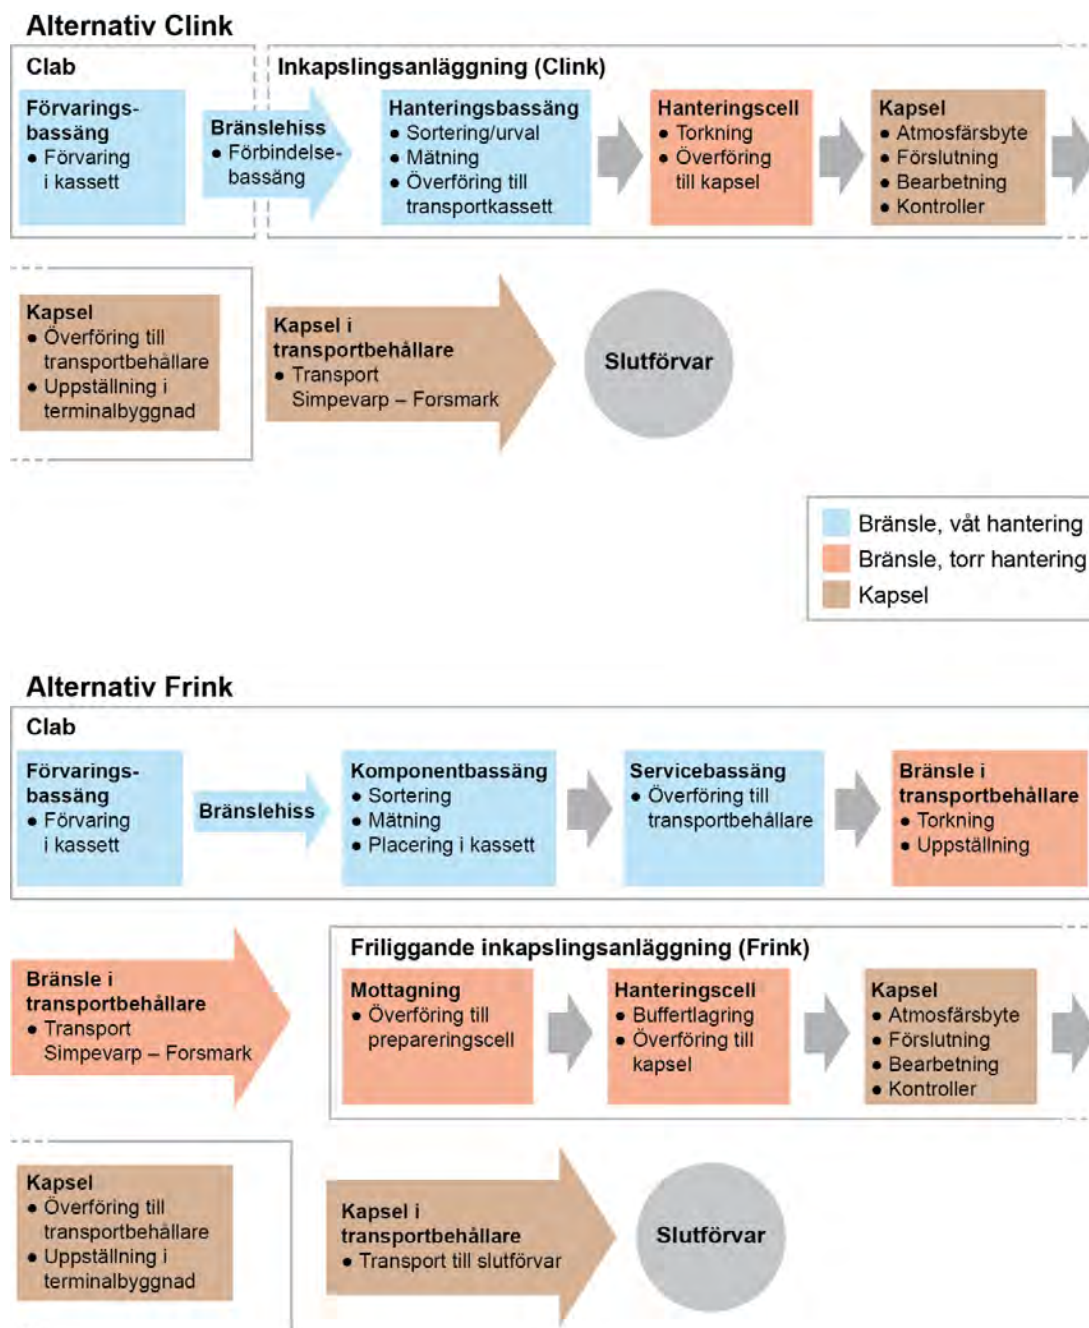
Alternativ Clink

Clab

Förvaringsbassäng
• Förvaring i kassett

Bränslehiss
• Förbindelsebassäng

Inkapslingsanläggning (Clink)

Hanteringsbassäng
• Sortering/urval
• Mätning
• Överföring till transportkassett

Hanteringscell
• Torkning
• Överföring till kapsel

Kapsel
• Atmosfärsbyte
• Förslutning
• Bearbetning
• Kontroller

Kapsel
• Överföring till transportbehållare
• Uppställning i terminalbyggnad

Kapsel i transportbehållare
• Transport Simpevarp – Forsmark

Slutförvar

Bränsle, våt hantering
Bränsle, torr hantering
Kapsel

Alternativ Frink

Clab

Förvaringsbassäng
• Förvaring i kassett

Bränslehiss

Komponentbassäng
• Sortering
• Mätning
• Placering i kassett

Servicebassäng
• Överföring till transportbehållare

Bränsle i transportbehållare
• Torkning
• Uppställning

Bränsle i transportbehållare
• Transport Simpevarp – Forsmark

Friliggande inkapslingsanläggning (Frink)

Mottagning
• Överföring till prepareringscell

Hanteringscell
• Buffertlagring
• Överföring till kapsel

Kapsel
• Atmosfärsbyte
• Förslutning
• Bearbetning
• Kontroller

Kapsel
• Överföring till transportbehållare
• Uppställning i terminalbyggnad

Kapsel i transportbehållare
• Transport till slutförvar

Slutförvar